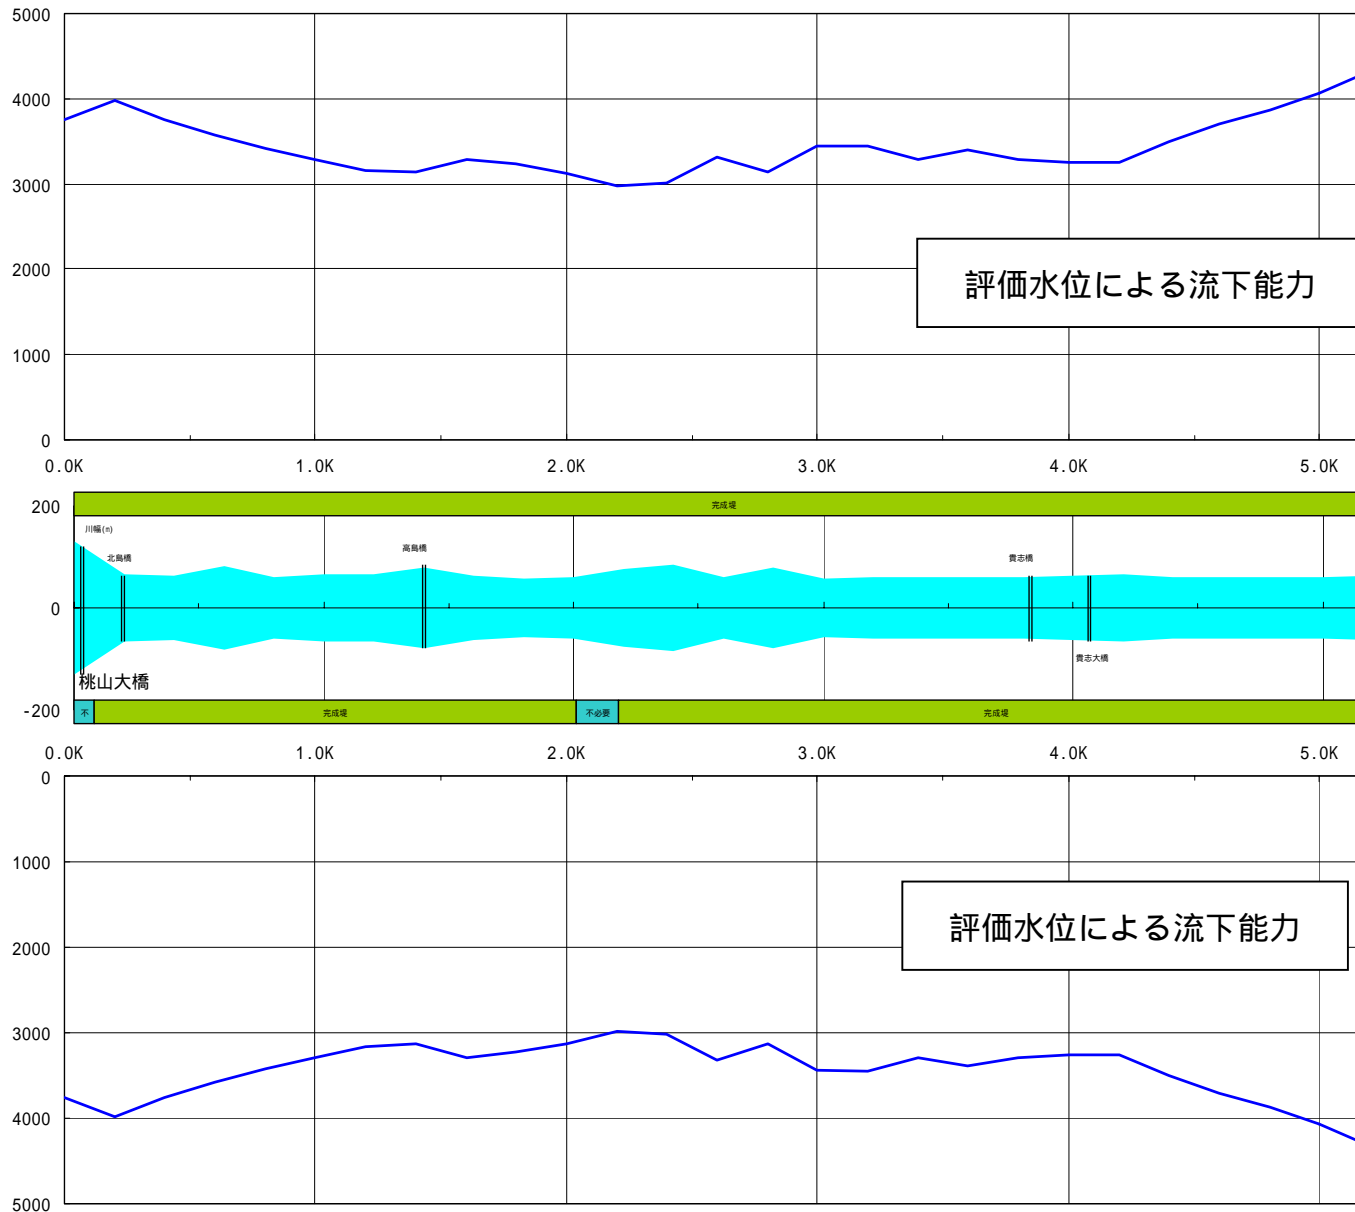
5000
4000
3000
2000
1000
0

評価水位による流下能力

0.0K 1.0K 2.0K 3.0K 4.0K 5.0K

200
0
-200

完成堤
川幅(m)
北島橋
高島橋
貴志橋
貴志大橋
桃山大橋
不
完成堤
不必要
完成堤

0.0K 1.0K 2.0K 3.0K 4.0K 5.0K

0
1000
2000
3000
4000
5000

評価水位による流下能力